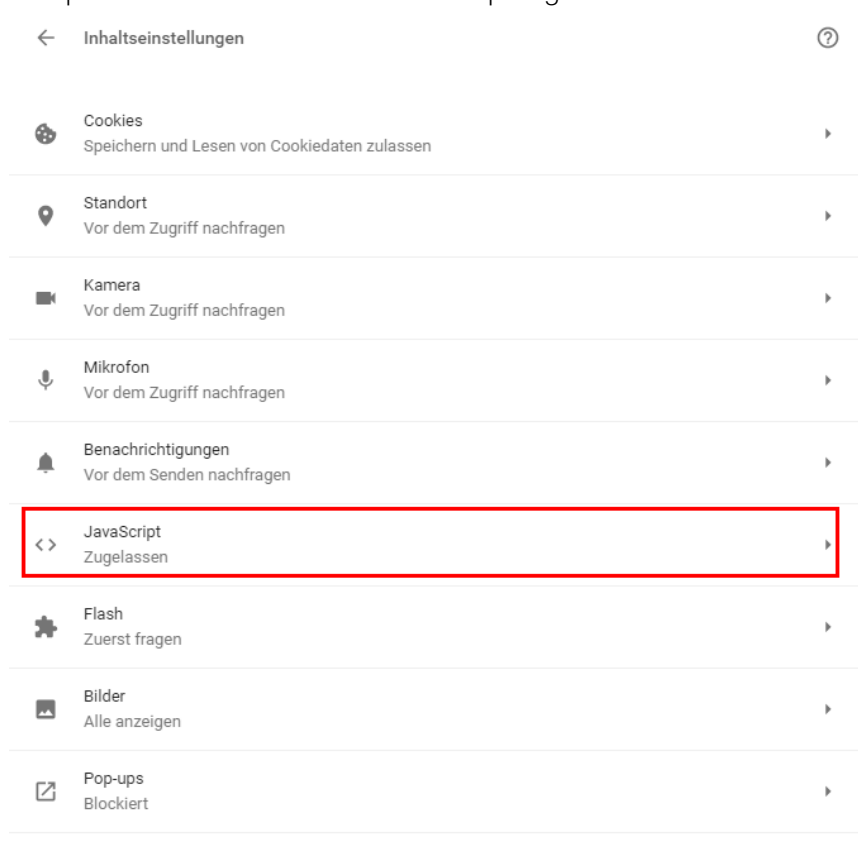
Inhaltseinstellungen

Cookies
Speichern und Lesen von Cookiedaten zulassen

Standort
Vor dem Zugriff nachfragen

Kamera
Vor dem Zugriff nachfragen

Mikrofon
Vor dem Zugriff nachfragen

Benachrichtigungen
Vor dem Senden nachfragen

JavaScript
Zugelassen

Flash
Zuerst fragen

Bilder
Alle anzeigen

Pop-ups
Blockiert